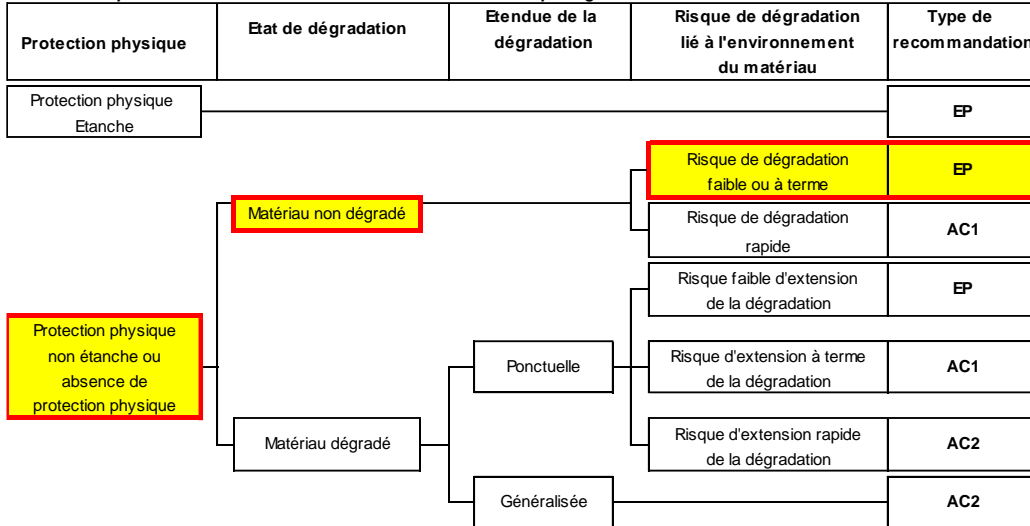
| Protection physique | Etat de dégradation | Etendue de la dégradation | Risque de dégradation lié à l'environnement du matériau | Type de recommandation |
|---|---|---|---|---|

Protection physique Etanche

EP

Risque de dégradation faible ou à terme

EP

Matériau non dégradé

Risque de dégradation rapide

AC1

Risque faible d'extension de la dégradation

EP

Protection physique non étanche ou absence de protection physique

Ponctuelle

Risque d'extension à terme de la dégradation

AC1

Matériau dégradé

Risque d'extension rapide de la dégradation

AC2

Généralisée

AC2